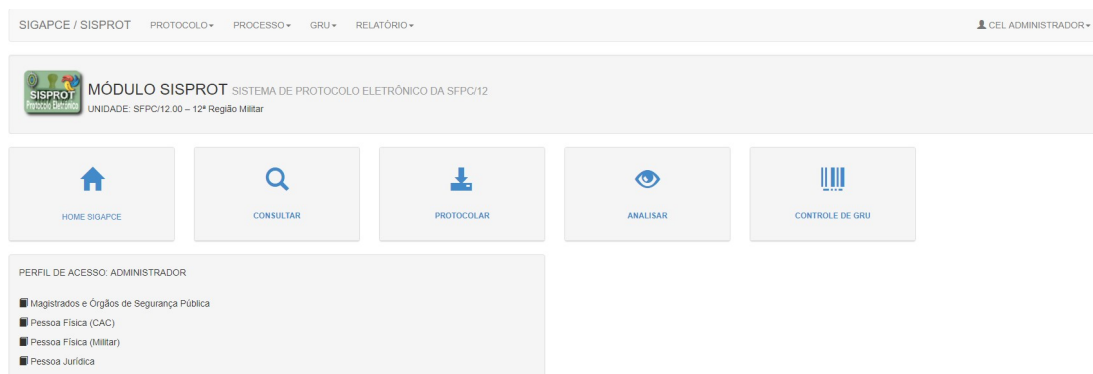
SIGAPCE / SISPROT PROTOCOLO▾ PROCESSO▾ GRU▾ RELATÓRIO▾

CEL ADMINISTRADOR▾

SISPROT
Protocolo Eletrônico

MÓDULO SISPROT SISTEMA DE PROTOCOLO ELETRÔNICO DA SFPC/12
UNIDADE: SFPC/12.00 – 12ª Região Militar

HOME SIGAPCE

CONSULTAR

PROTOCOLAR

ANALISAR

CONTROLE DE GRU

PERFIL DE ACESSO: ADMINISTRADOR

Magistrados e Órgãos de Segurança Pública
Pessoa Física (CAC)
Pessoa Física (Militar)
Pessoa Jurídica